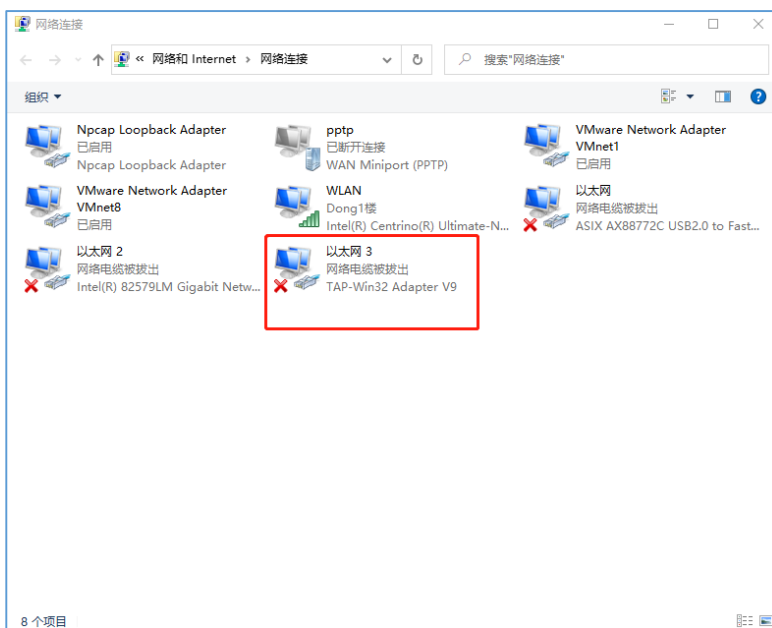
网络连接

« 网络和 Internet › 网络连接

搜索"网络连接"

组织 ▾

Npcap Loopback Adapter
已启用
Npcap Loopback Adapter

pptp
已断开连接
WAN Miniport (PPTP)

VMware Network Adapter VMnet1
已启用

VMware Network Adapter VMnet8
已启用

WLAN
Dong1楼
Intel(R) Centrino(R) Ultimate-N...

以太网
网络电缆被拔出
ASIX AX88772C USB2.0 to Fast...

以太网 2
网络电缆被拔出
Intel(R) 82579LM Gigabit Netw...

以太网 3
网络电缆被拔出
TAP-Win32 Adapter V9

8 个项目